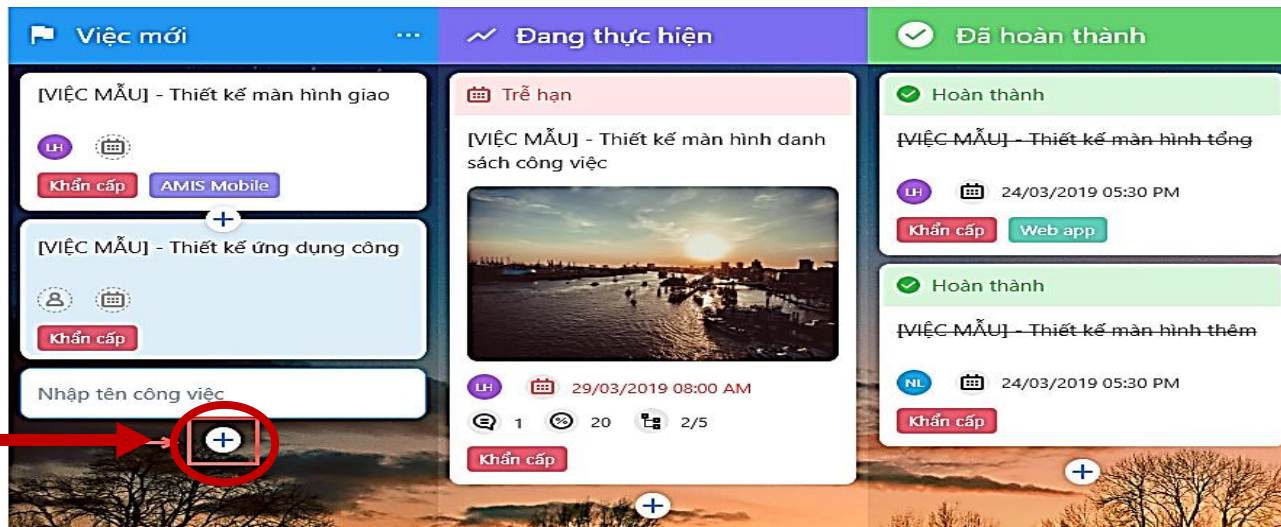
Việc mới ...

[VIỆC MẪU] - Thiết kế màn hình giao

LH

Khẩn cấp AMIS Mobile

+

[VIỆC MẪU] - Thiết kế ứng dụng công

Khẩn cấp

Nhập tên công việc

+

Đang thực hiện

Trễ hạn

[VIỆC MẪU] - Thiết kế màn hình danh sách công việc

LH 29/03/2019 08:00 AM

1 20 2/5

Khẩn cấp

+

Đã hoàn thành

Hoàn thành

[VIỆC MẪU] - Thiết kế màn hình tổng

LH 24/03/2019 05:30 PM

Khẩn cấp Web app

Hoàn thành

[VIỆC MẪU] - Thiết kế màn hình thêm

NL 24/03/2019 05:30 PM

Khẩn cấp

+